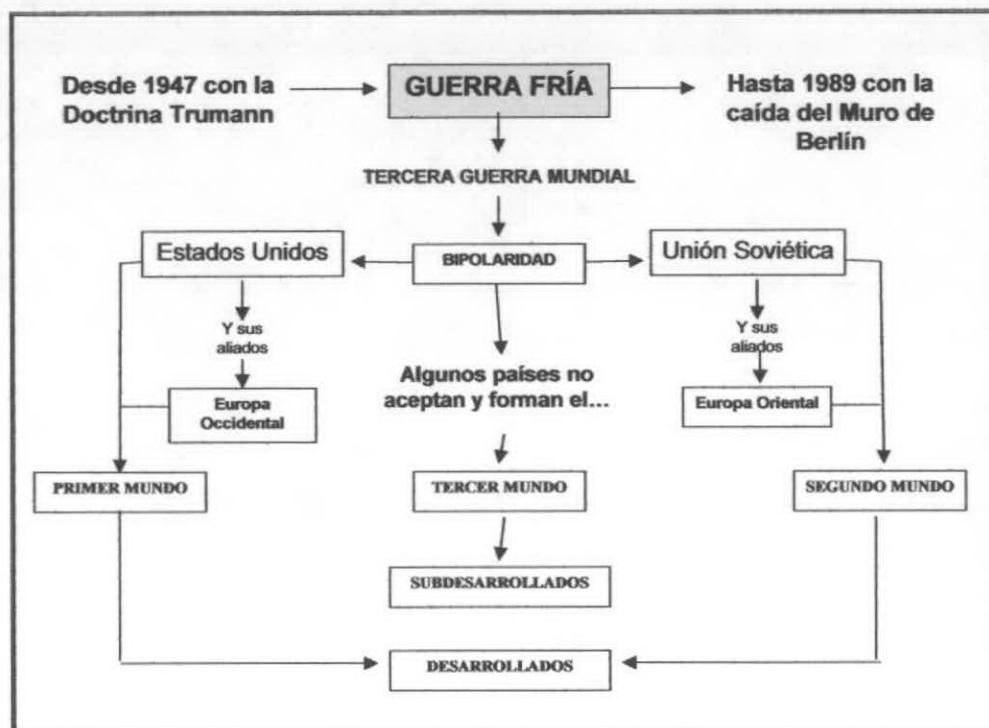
Desde 1947 con la Doctrina Trumann

GUERRA FRÍA

Hasta 1989 con la caída del Muro de Berlín

TERCERA GUERRA MUNDIAL

Estados Unidos

BIPOLARIDAD

Unión Soviética

Y sus aliados

Y sus aliados

Algunos países no aceptan y forman el...

Europa Occidental

Europa Oriental

PRIMER MUNDO

TERCER MUNDO

SEGUNDO MUNDO

SUBDESARROLLADOS

DESARROLLADOS